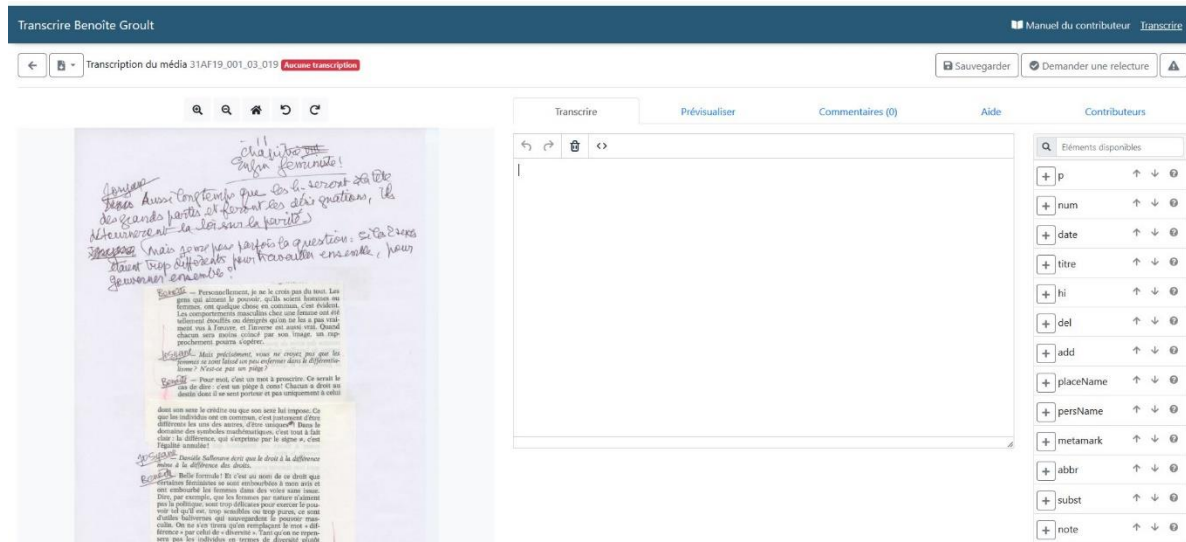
Transcrire Benoîte Groult

Manuel du contributeur Transcrire

Transcription du média 31AF19_001_03_019 Aucune transcription

Sauvegarder Demander une relecture

Transcrire Prévisualiser Commentaires (0) Aide Contributeurs

Éléments disponibles

p
num
date
titre
hi
del
add
placeName
persName
metamark
abbr
subst
note

Chapitre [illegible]
Enfin féministe!

Josyane
Aussi longtemps que les h. seront à la tête des grands partis et feront les désignations, ils détourneront la loi sur la parité.
(mais vous vous posez parfois la question: si les 2 sexes étaient trop différents pour travailler ensemble, pour gouverner ensemble.

Benoîte — Personnellement, je ne le crois pas du tout. Les gens qui aiment le pouvoir, qu'ils soient hommes ou femmes, ont quelque chose en commun, c'est évident. Les comportements masculins chez une femme ont été tellement étouffés ou dénigrés qu'on ne les a pas vraiment vus à l'œuvre, et l'inverse est aussi vrai. Quand chacun sera moins coincé par son usage, un rapprochement pourra s'opérer.

Josyane Mais précisément, vous ne croyez pas que les femmes se sont laissé un peu enfermer dans le différentialisme? N'est-ce pas un piège?

Benoîte — Pour moi, c'est un mot à proscrire. Ce serait le cas de dire : c'est un piège à cons! Chacun a droit au destin dont il se sent porteur et pas uniquement à celui

dont son sexe le crédite ou que son sexe lui impose. Ce que les individus ont en commun, c'est justement d'être différents les uns des autres, d'être uniques. Dans le domaine des symboles mathématiques, c'est tout à fait clair : la différence, qui s'exprime par le signe ≠, c'est l'égalité annulée!

Josyane Danièle Sallenave écrit que le droit à la différence mène à la différence des droits.

Benoîte — Belle formule! Et c'est au nom de ce droit que certaines féministes se sont embourbées à mon avis et ont embourbé les femmes dans des voies sans issue. Dire, par exemple, que les femmes par nature n'aiment pas la politique, sont trop délicates pour exercer le pouvoir tel qu'il est, trop sensibles ou trop pures, ce sont d'utiles Sullivanes qui sauvegardent le pouvoir masculin. On ne s'en tirera qu'en remplaçant le mot « différence » par celui de « diversité ». Tant qu'on ne repensera pas les individus en termes de diversité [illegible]